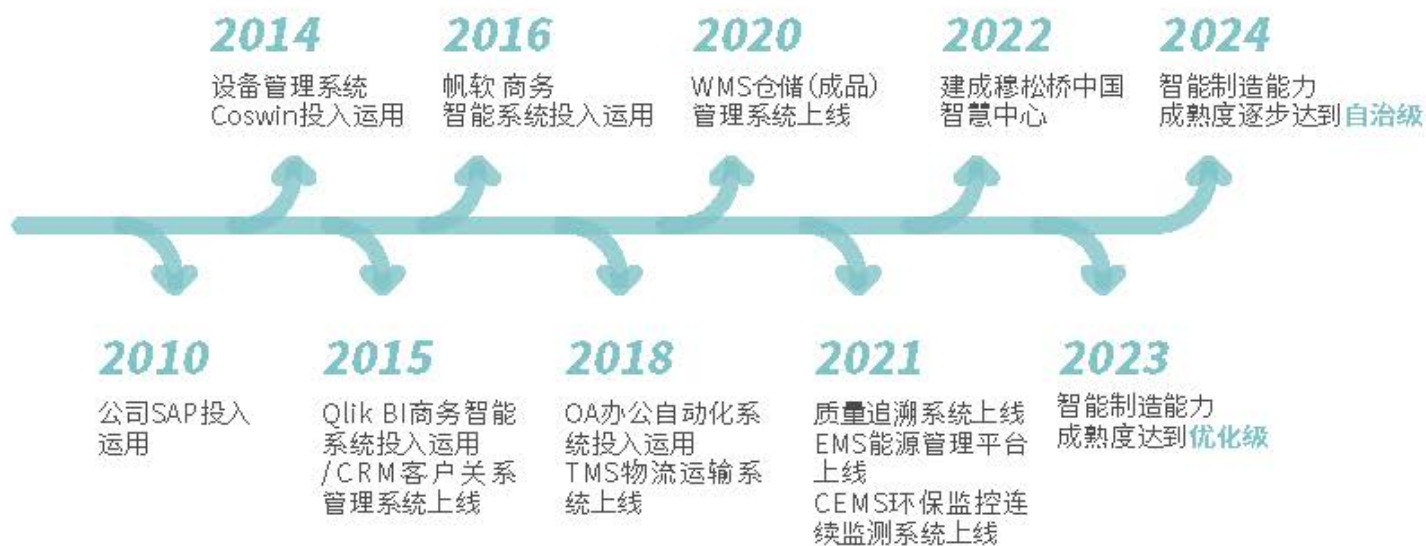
2014
设备管理系统
Coswin投入运用

2016
帆软 商务
智能系统投入运用

2020
WMS仓储(成品)
管理系统上线

2022
建成穆松桥中国
智慧中心

2024
智能制造能力
成熟度逐步达到自治级

2010
公司SAP投入
运用

2015
Qlik BI商务智能
系统投入运用
/CRM客户关系
管理系统上线

2018
OA办公自动化系
统投入运用
TMS物流运输系
统上线

2021
质量追溯系统上线
EMS能源管理平台
上线
CEMS环保监控连
续监测系统上线

2023
智能制造能力
成熟度达到优化级